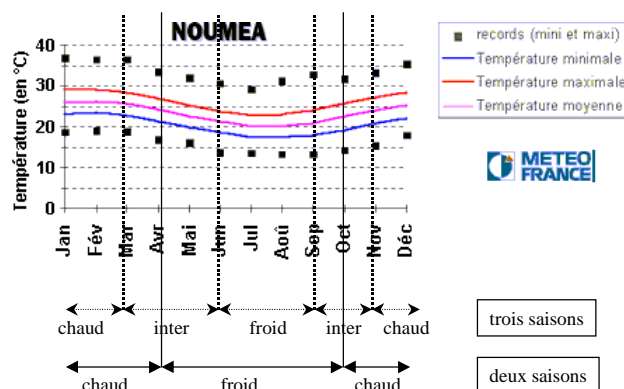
NOUMEA

Température (en °C)

40
30
20
10
0

Jan
Fév
Mar
Avr
Mai
Jun
Jul
Aoû
Sep
Oct
Nov
Déc

records (mini et maxi)
Température minimale
Température maximale
Température moyenne

METEO FRANCE

chaud inter froid inter chaud

trois saisons

chaud froid chaud

deux saisons